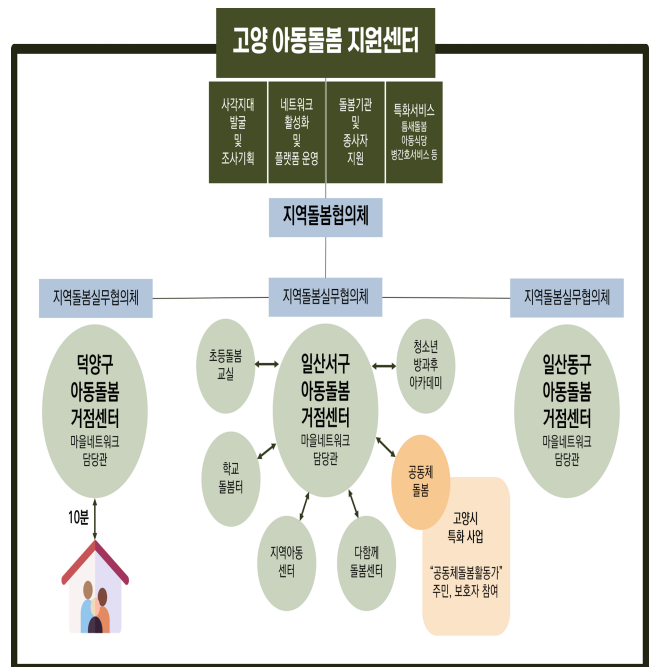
고양 아동돌봄 지원센터

사각지대 발굴 및 조사기획

네트워크 활성화 및 플랫폼 운영

돌봄기관 및 종사자 지원

특화서비스
틈새돌봄
아동식당
병간호서비스 등

지역돌봄협의체

지역돌봄실무협의체

지역돌봄실무협의체

지역돌봄실무협의체

덕양구 아동돌봄 거점센터
마을네트워크 담당관

10분

초등돌봄 교실

일산서구 아동돌봄 거점센터
마을네트워크 담당관

청소년 방과후 아카데미

학교 돌봄터

공동체 돌봄

지역아동 센터

다함께 돌봄센터

고양시 특화 사업
"공동체돌봄활동가"
주민, 보호자 참여

일산동구 아동돌봄 거점센터
마을네트워크 담당관